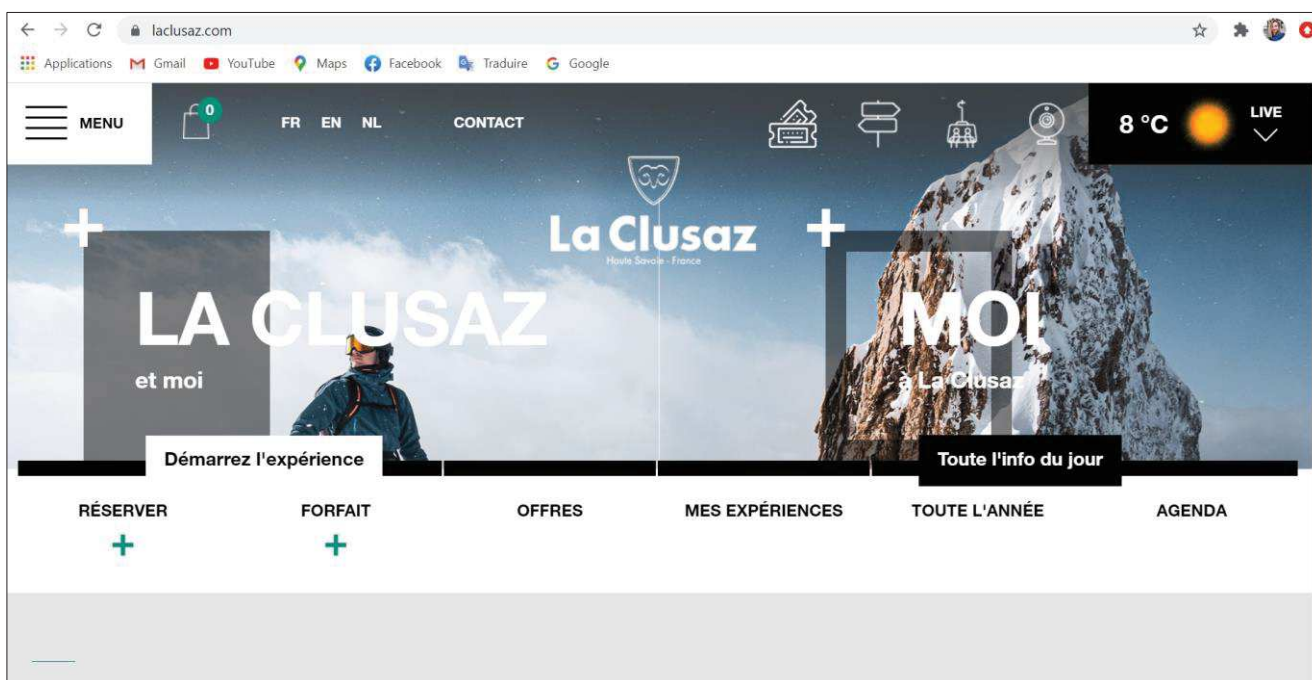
laclusaz.com

Applications Gmail YouTube Maps Facebook Traduire Google

MENU 0 FR EN NL CONTACT

8 °C LIVE

La Clusaz
Haute Savoie - France

LA CLUSAZ
et moi

MOI
à La Clusaz

Démarrez l'expérience

Toute l'info du jour

RÉSERVER +
FORFAIT +
OFFRES
MES EXPÉRIENCES
TOUTE L'ANNÉE
AGENDA